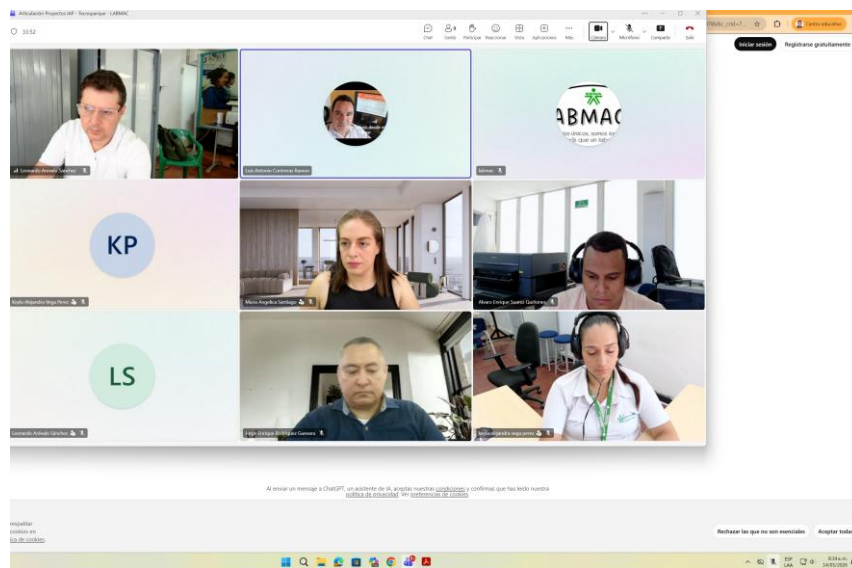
Articulación Proyectos IAP - Tecnoparque - LABMAC

33:52

Chat Gente Participar Reaccionar Vista Aplicaciones Más Cámara Micrófono Compartir Salir

Iniciar sesión Registrarse gratuitamente

Leonardo Arévalo Sánchez

Luis Antonio Contreras Ramos

labmac

ABMAC

KP

Kayla Alejandra Vega Perez

Maria Angelica Santiago

Alvaro Enrique Suarez Quiñones

LS

Leonardo Arévalo Sánchez

Jorge Enrique Rodriguez Guevara

kayla alejandra vega perez

Al enviar un mensaje a ChatGPT, un asistente de IA, aceptas nuestras condiciones y confirmas que has leído nuestra política de privacidad. Ver preferencias de cookies.

Rechazar las que no son esenciales Aceptar todas

ESP LAA